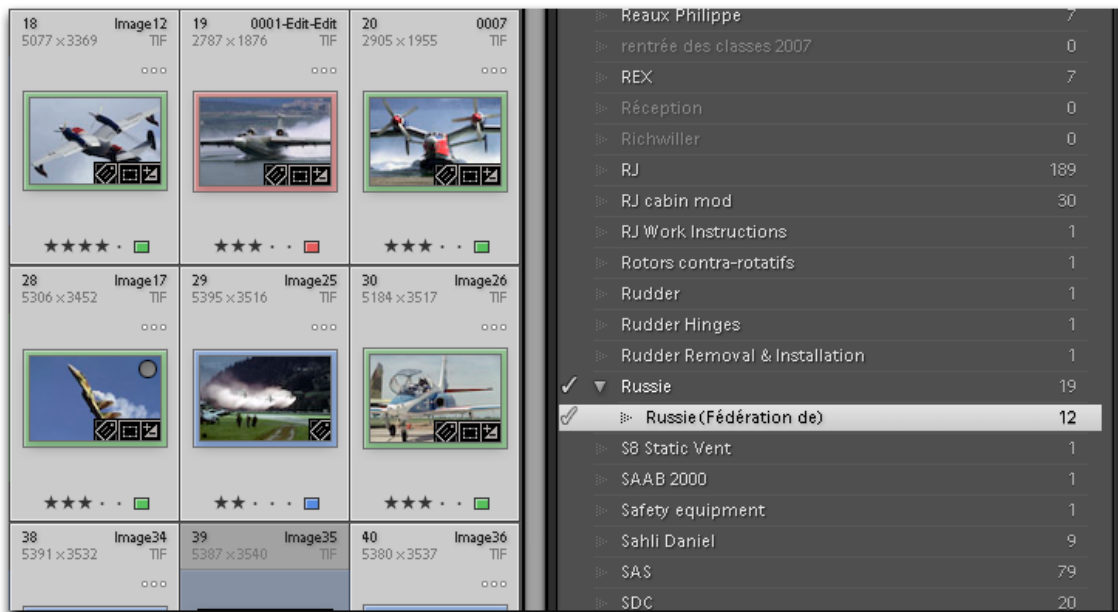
18 Image12
5077 × 3369 TIF

19 0001-Edit-Edit
2787 × 1876 TIF

20 0007
2905 × 1955 TIF

★★★★

★★★

★★★

28 Image17
5306 × 3452 TIF

29 Image25
5395 × 3516 TIF

30 Image26
5184 × 3517 TIF

★★★

★★

★★★

38 Image34
5391 × 3532 TIF

39 Image35
5387 × 3540 TIF

40 Image36
5380 × 3537 TIF

| | |
|---|---|
| Reaux Philippe | 7 |
| rentrée des classes 2007 | 0 |
| REX | 7 |
| Réception | 0 |
| Richwiller | 0 |
| RJ | 189 |
| RJ cabin mod | 30 |
| RJ Work Instructions | 1 |
| Rotors contra-rotatifs | 1 |
| Rudder | 1 |
| Rudder Hinges | 1 |
| Rudder Removal & Installation | 1 |
| ✓ Russie | 19 |
| Russie (Fédération de) | 12 |
| S8 Static Vent | 1 |
| SAAB 2000 | 1 |
| Safety equipment | 1 |
| Sahli Daniel | 9 |
| SAS | 79 |
| SDC | 20 |